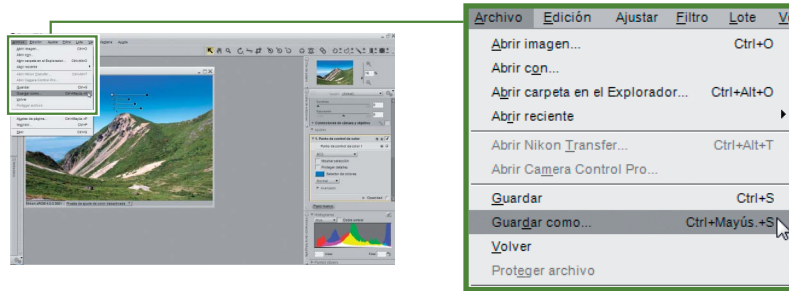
Archivo Edición Ajustar Filtro Lote V

Abrir imagen... Ctrl+O
Abrir con...
Abrir carpeta en el Explorador... Ctrl+Alt+O
Abrir reciente
Abrir Nikon Transfer... Ctrl+Alt+T
Abrir Camera Control Pro...
Guardar Ctrl+S
Guardar como... Ctrl+Mayús.+S
Volver
Proteger archivo